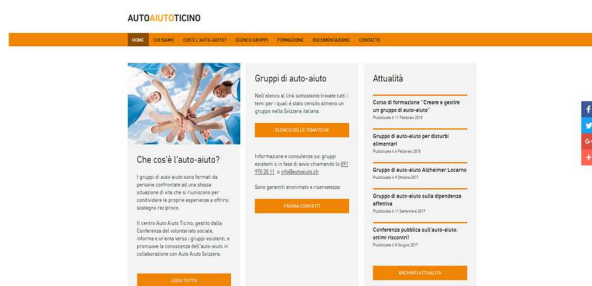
AUTOAIUTOTICINO

HOME CHI SIAMO COS'È L'AUTO-AIUTO? ELENCO GRUPPI FORMAZIONE DOCUMENTAZIONE CONTATTO

Che cos'è l'auto-aiuto?

I gruppi di auto-aiuto sono formati da persone confrontate ad una stessa situazione di vita che si riuniscono per condividere le proprie esperienze e offrirsi sostegno reciproco.

Il centro Auto Aiuto Ticino, gestito dalla Conferenza del volontariato sociale, informa e orienta verso i gruppi esistenti, e promuove la conoscenza dell'auto-aiuto in collaborazione con Auto Aiuto Svizzera.

LEGGI TUTTO

Gruppi di auto-aiuto

Nell'elenco al link sottostante trovate tutti i temi per i quali è stato censito almeno un gruppo nella Svizzera italiana.

ELENCO DELLE TEMATICHE

Informazione e consulenza sui gruppi esistenti o in fase di avvio chiamando lo 091 970 20 11 o info@autoaiuto.ch

Sono garantiti anonimato e riservatezza.

PAGINA CONTATTI

Attualità

Corso di formazione "Creare e gestire un gruppo di auto-aiuto"
Pubblicato il 11 Febbraio 2018

Gruppo di auto-aiuto per disturbi alimentari
Pubblicato il 6 Febbraio 2018

Gruppo di auto-aiuto Alzheimer Locarno
Pubblicato il 9 Ottobre 2017

Gruppo di auto-aiuto sulla dipendenza affettiva
Pubblicato il 11 Settembre 2017

Conferenza pubblica sull'auto-aiuto: ottimi riscontri!
Pubblicato il 8 Giugno 2017

ARCHIVIO ATTUALITÀ